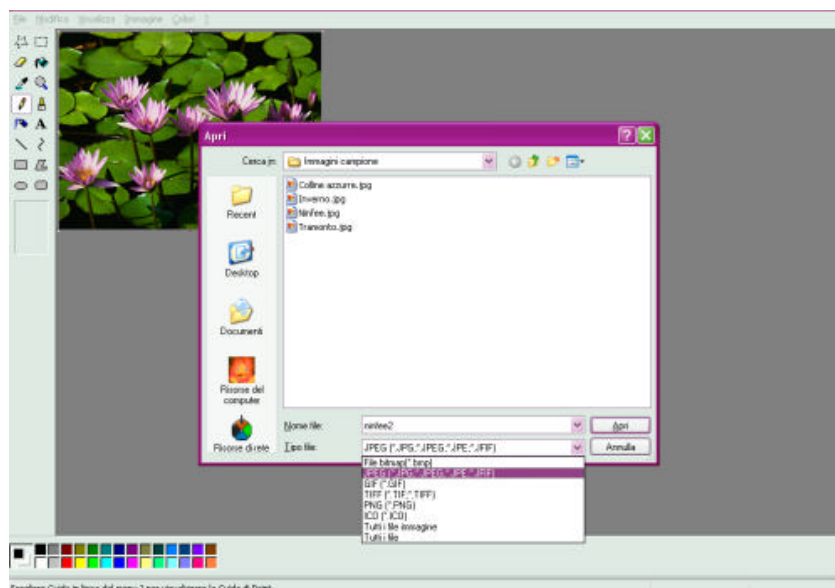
File Modifica Visualizza Immagine Colori ?

Apri

Cerca in: Immagini campione

Colline azzurre.jpg
Inverno.jpg
Ninfee.jpg
Tramonto.jpg

Recent

Desktop

Documenti

Risorse del computer

Risorse di rete

Nome file: ninfee2

Tipo file: JPEG (*.JPG;*.JPEG;*.JPE;*.JFIF)

Apri

Annulla

File bitmap (*.bmp)
JPEG (*.JPG;*.JPEG;*.JPE;*.JFIF)
GIF (*.GIF)
TIFF (*.TIF;*.TIFF)
PNG (*.PNG)
ICO (*.ICO)
Tutti i file immagine
Tutti i file

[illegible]